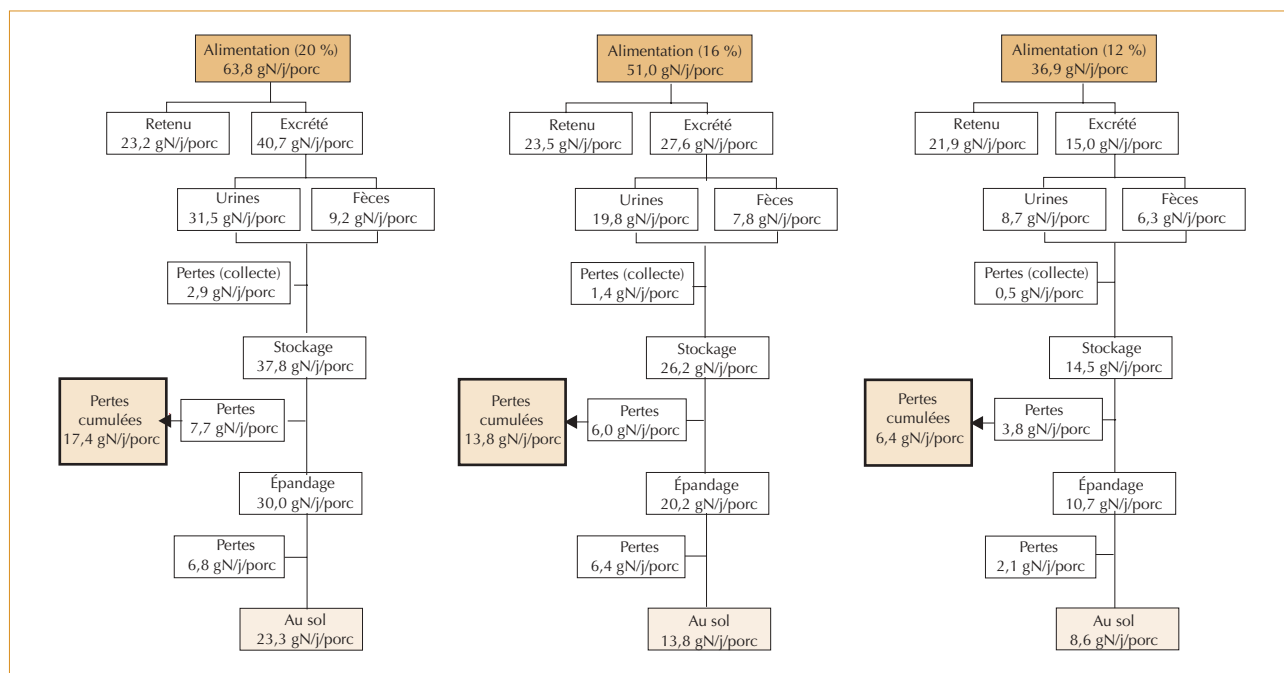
Alimentation (20 %)
63,8 gN/j/porc

Retenu
23,2 gN/j/porc

Excrété
40,7 gN/j/porc

Urines
31,5 gN/j/porc

Fèces
9,2 gN/j/porc

Pertes (collecte)
2,9 gN/j/porc

Stockage
37,8 gN/j/porc

Pertes cumulées
17,4 gN/j/porc

Pertes
7,7 gN/j/porc

Épandage
30,0 gN/j/porc

Pertes
6,8 gN/j/porc

Au sol
23,3 gN/j/porc

Alimentation (16 %)
51,0 gN/j/porc

Retenu
23,5 gN/j/porc

Excrété
27,6 gN/j/porc

Urines
19,8 gN/j/porc

Fèces
7,8 gN/j/porc

Pertes (collecte)
1,4 gN/j/porc

Stockage
26,2 gN/j/porc

Pertes cumulées
13,8 gN/j/porc

Pertes
6,0 gN/j/porc

Épandage
20,2 gN/j/porc

Pertes
6,4 gN/j/porc

Au sol
13,8 gN/j/porc

Alimentation (12 %)
36,9 gN/j/porc

Retenu
21,9 gN/j/porc

Excrété
15,0 gN/j/porc

Urines
8,7 gN/j/porc

Fèces
6,3 gN/j/porc

Pertes (collecte)
0,5 gN/j/porc

Stockage
14,5 gN/j/porc

Pertes cumulées
6,4 gN/j/porc

Pertes
3,8 gN/j/porc

Épandage
10,7 gN/j/porc

Pertes
2,1 gN/j/porc

Au sol
8,6 gN/j/porc